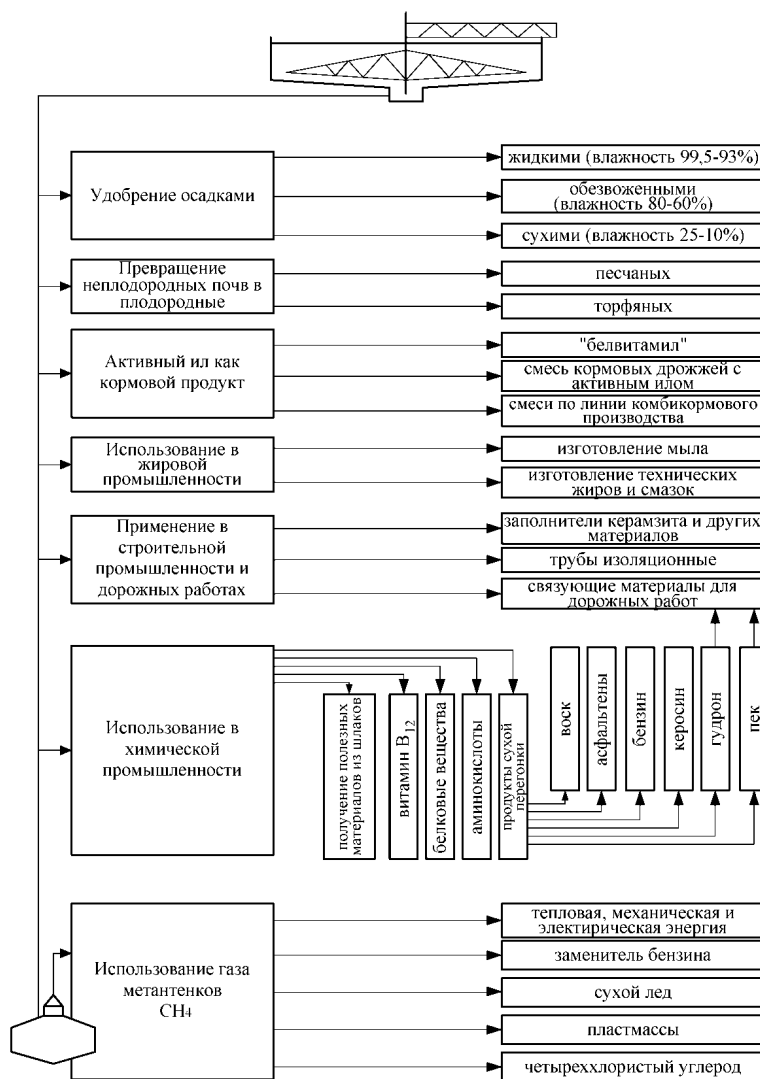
Удобрение осадками

жидкими (влажность 99,5-93%)

обезвоженными (влажность 80-60%)

сухими (влажность 25-10%)

Превращение неплодородных почв в плодородные

песчаных

торфяных

Активный ил как кормовой продукт

"белвитамил"

смесь кормовых дрожжей с активным илом

смеси по линии комбикормового производства

Использование в жировой промышленности

изготовление мыла

изготовление технических жиров и смазок

Применение в строительной промышленности и дорожных работах

заполнители керамзита и других материалов

трубы изоляционные

связующие материалы для дорожных работ

Использование в химической промышленности

получение полезных материалов из шлаков

витамин $B_{12}$

белковые вещества

аминокислоты

продукты сухой перегонки

воск

асфальтены

бензин

керосин

гудрон

пек

Использование газа метантенков $CH_4$

тепловая, механическая и электирическая энергия

заменитель бензина

сухой лед

пластмассы

четыреххлористый углерод